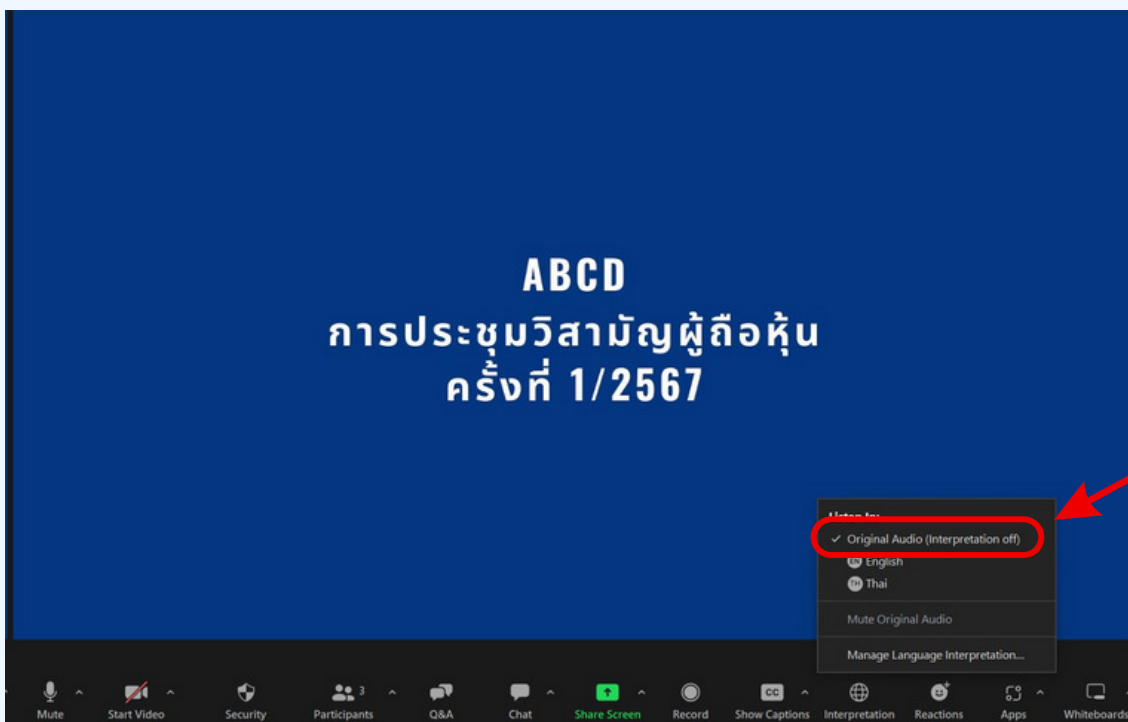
ABCD
การประชุมวิสามัญผู้ถือหุ้น
ครั้งที่ 1/2567

Listen In:
✓ Original Audio (Interpretation off)
EN English
TH Thai
Mute Original Audio
Manage Language Interpretation...

Mute
Start Video
Security
Participants 3
Q&A
Chat
Share Screen
Record
CC
Show Captions
Interpretation
Reactions
Apps
Whiteboards